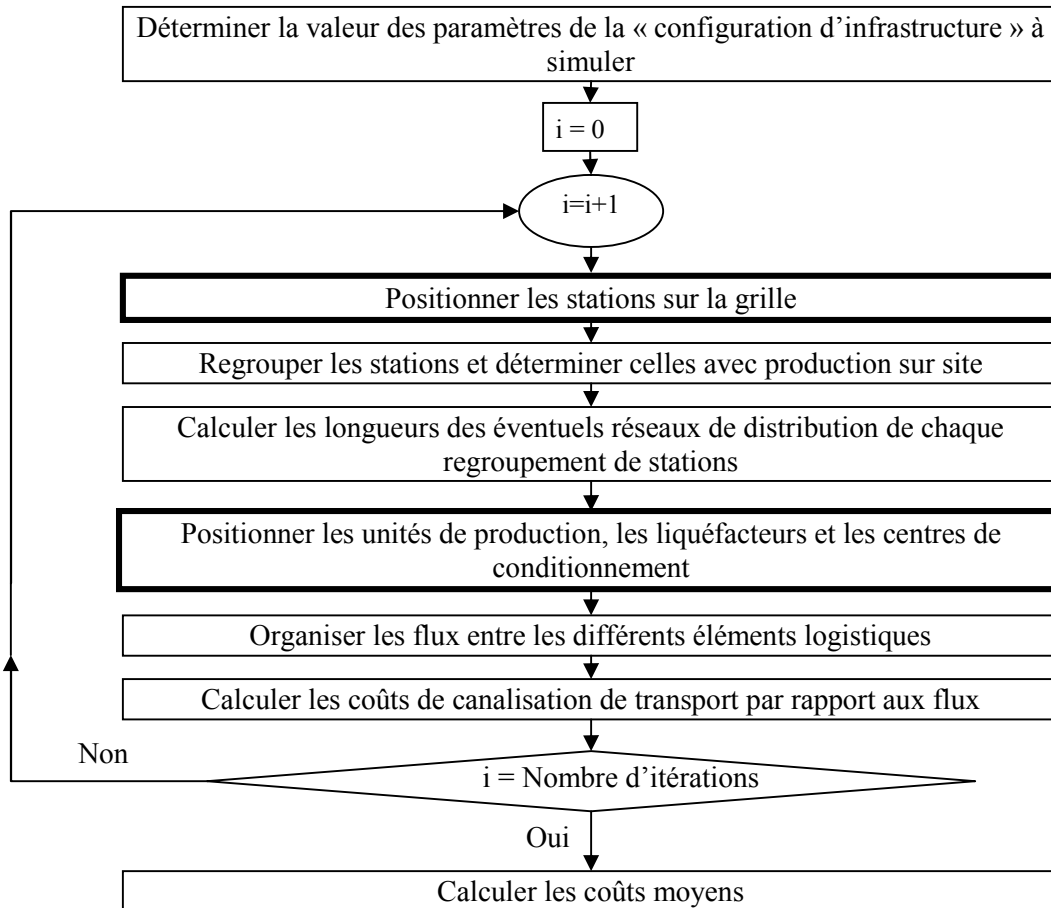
Déterminer la valeur des paramètres de la « configuration d’infrastructure » à simuler

i = 0

i=i+1

Positionner les stations sur la grille

Regrouper les stations et déterminer celles avec production sur site

Calculer les longueurs des éventuels réseaux de distribution de chaque regroupement de stations

Positionner les unités de production, les liquéfacteurs et les centres de conditionnement

Organiser les flux entre les différents éléments logistiques

Calculer les coûts de canalisation de transport par rapport aux flux

Non

i = Nombre d’itérations

Oui

Calculer les coûts moyens